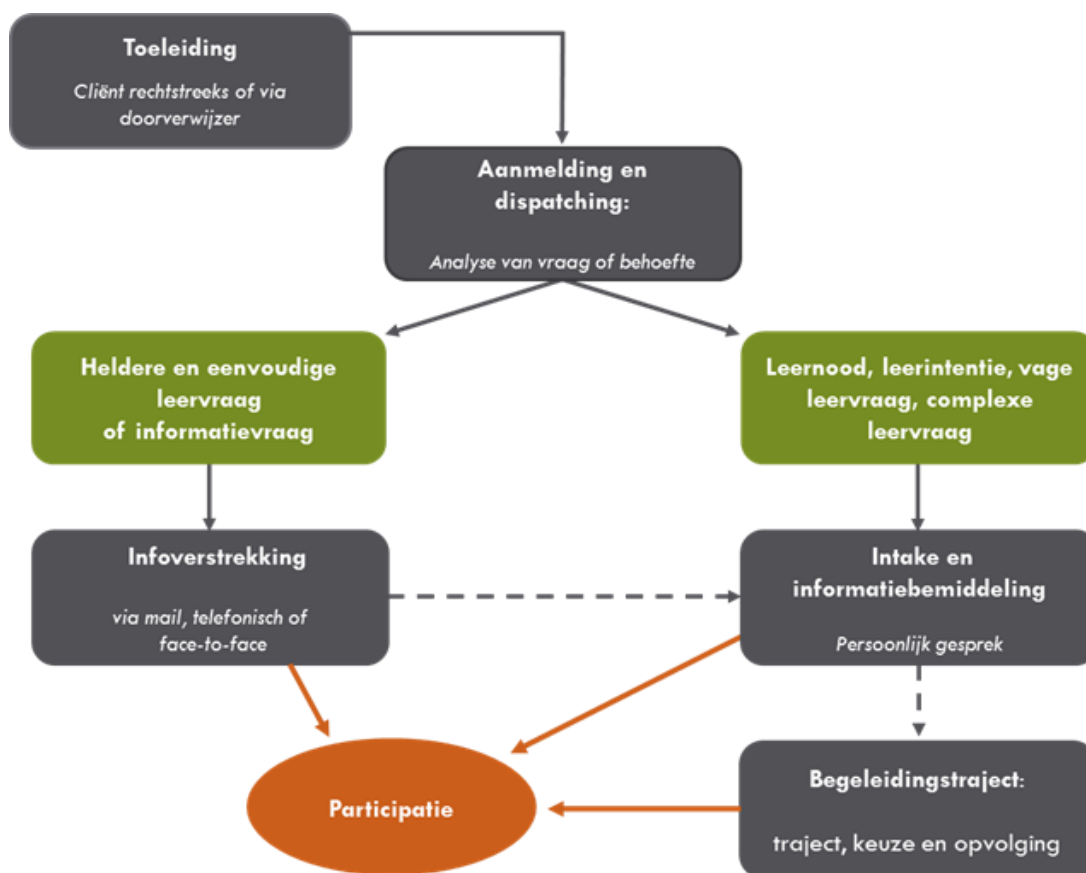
Toeleiding

Cliënt rechtstreeks of via doorverwijzer

Aanmelding en dispatching:

Analyse van vraag of behoefte

Heldere en eenvoudige leervraag of informatievraag

Leernood, leerintentie, vage leervraag, complexe leervraag

Infoverstrekking

via mail, telefonisch of face-to-face

Intake en informatiebemiddeling

Persoonlijk gesprek

Participatie

Begeleidingstraject:

traject, keuze en opvolging